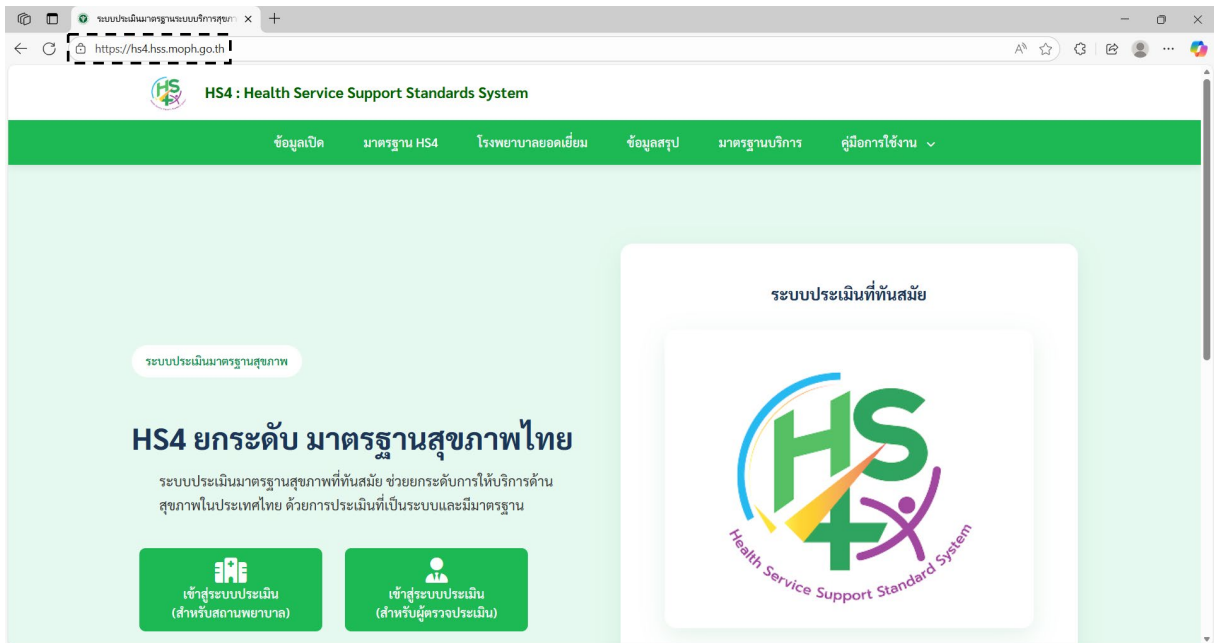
ระบบประเมินมาตรฐานระบบบริการสุขภา ×

https://hs4.hss.moph.go.th

HS4 : Health Service Support Standards System

ข้อมูลเปิด มาตรฐาน HS4 โรงพยาบาลยอดเยี่ยม ข้อมูลสรุป มาตรฐานบริการ คู่มือการใช้งาน

ระบบประเมินมาตรฐานสุขภาพ

HS4 ยกระดับ มาตรฐานสุขภาพไทย

ระบบประเมินมาตรฐานสุขภาพที่ทันสมัย ช่วยยกระดับการให้บริการด้านสุขภาพในประเทศไทย ด้วยการประเมินที่เป็นระบบและมีมาตรฐาน

เข้าสู่ระบบประเมิน (สำหรับสถานพยาบาล)

เข้าสู่ระบบประเมิน (สำหรับผู้ตรวจประเมิน)

ระบบประเมินที่ทันสมัย

HS4

Health Service Support Standard System